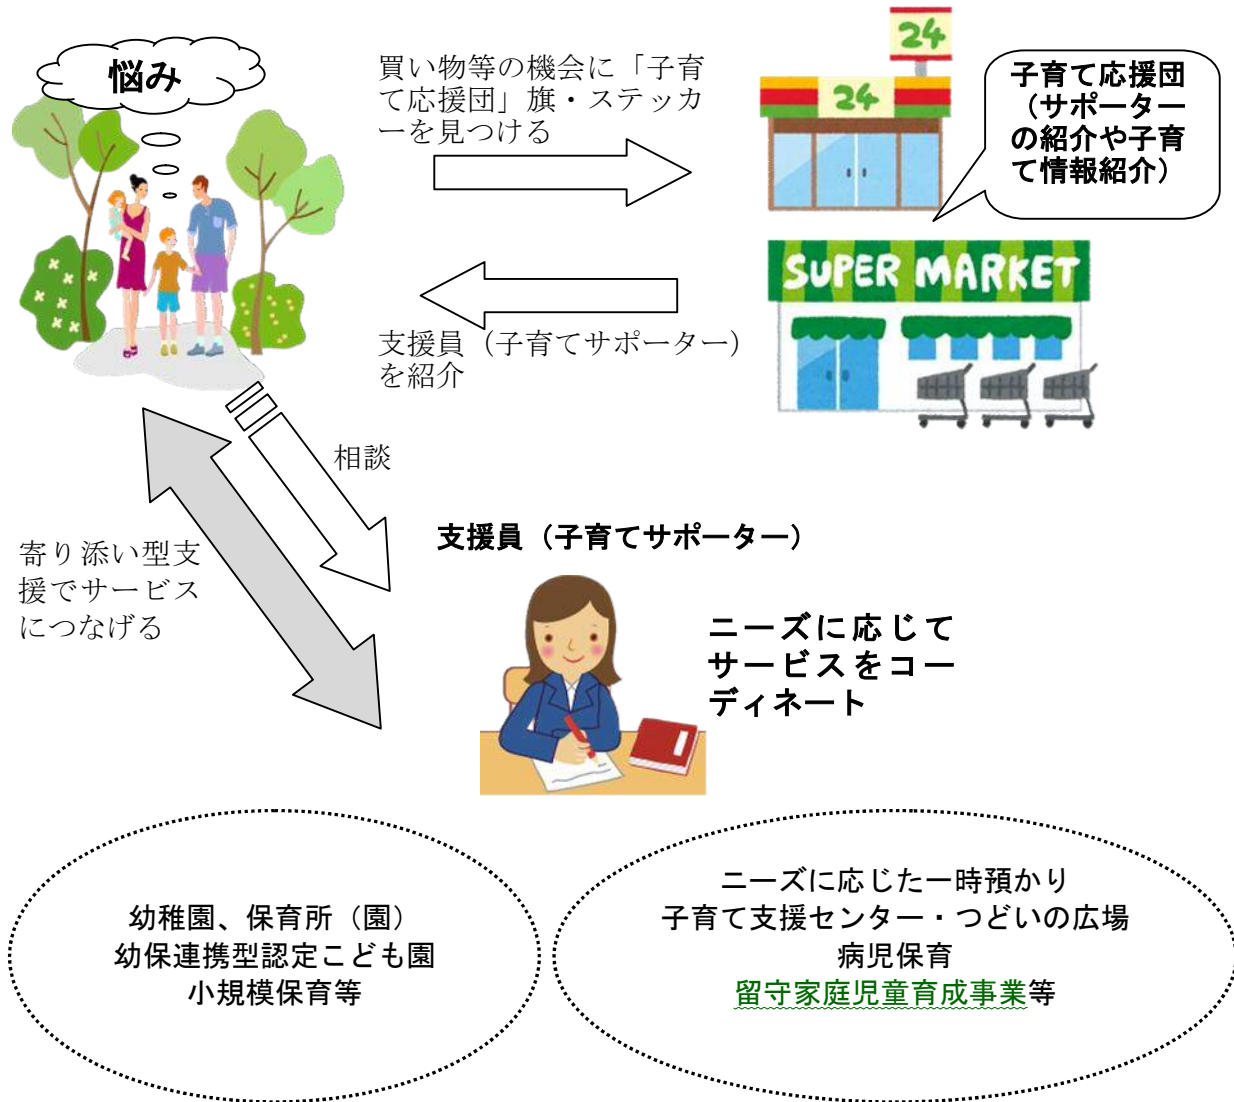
悩み

買い物等の機会に「子育て応援団」旗・ステッカーを見つける

24

24

子育て応援団（サポーターの紹介や子育て情報紹介）

SUPER MARKET

支援員（子育てサポーター）を紹介

相談

寄り添い型支援でサービスにつなげる

支援員（子育てサポーター）

ニーズに応じてサービスをコーディネート

幼稚園、保育所（園）
幼保連携型認定こども園
小規模保育等

ニーズに応じた一時預かり
子育て支援センター・つどいの広場
病児保育
留守家庭児童育成事業等